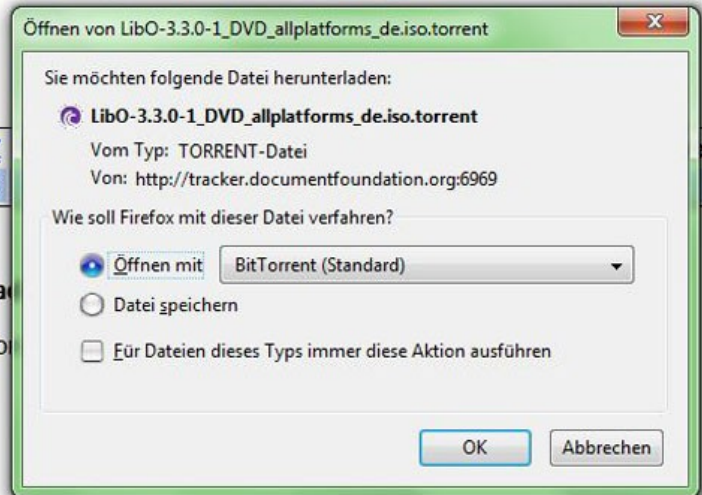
Öffnen von LibO-3.3.0-1_DVD_allplatforms_de.iso.torrent

Sie möchten folgende Datei herunterladen:

LibO-3.3.0-1_DVD_allplatforms_de.iso.torrent

Vom Typ: TORRENT-Datei

Von: http://tracker.documentfoundation.org:6969

Wie soll Firefox mit dieser Datei verfahren?

Öffnen mit BitTorrent (Standard)

Datei speichern

Für Dateien dieses Typs immer diese Aktion ausführen

OK Abbrechen